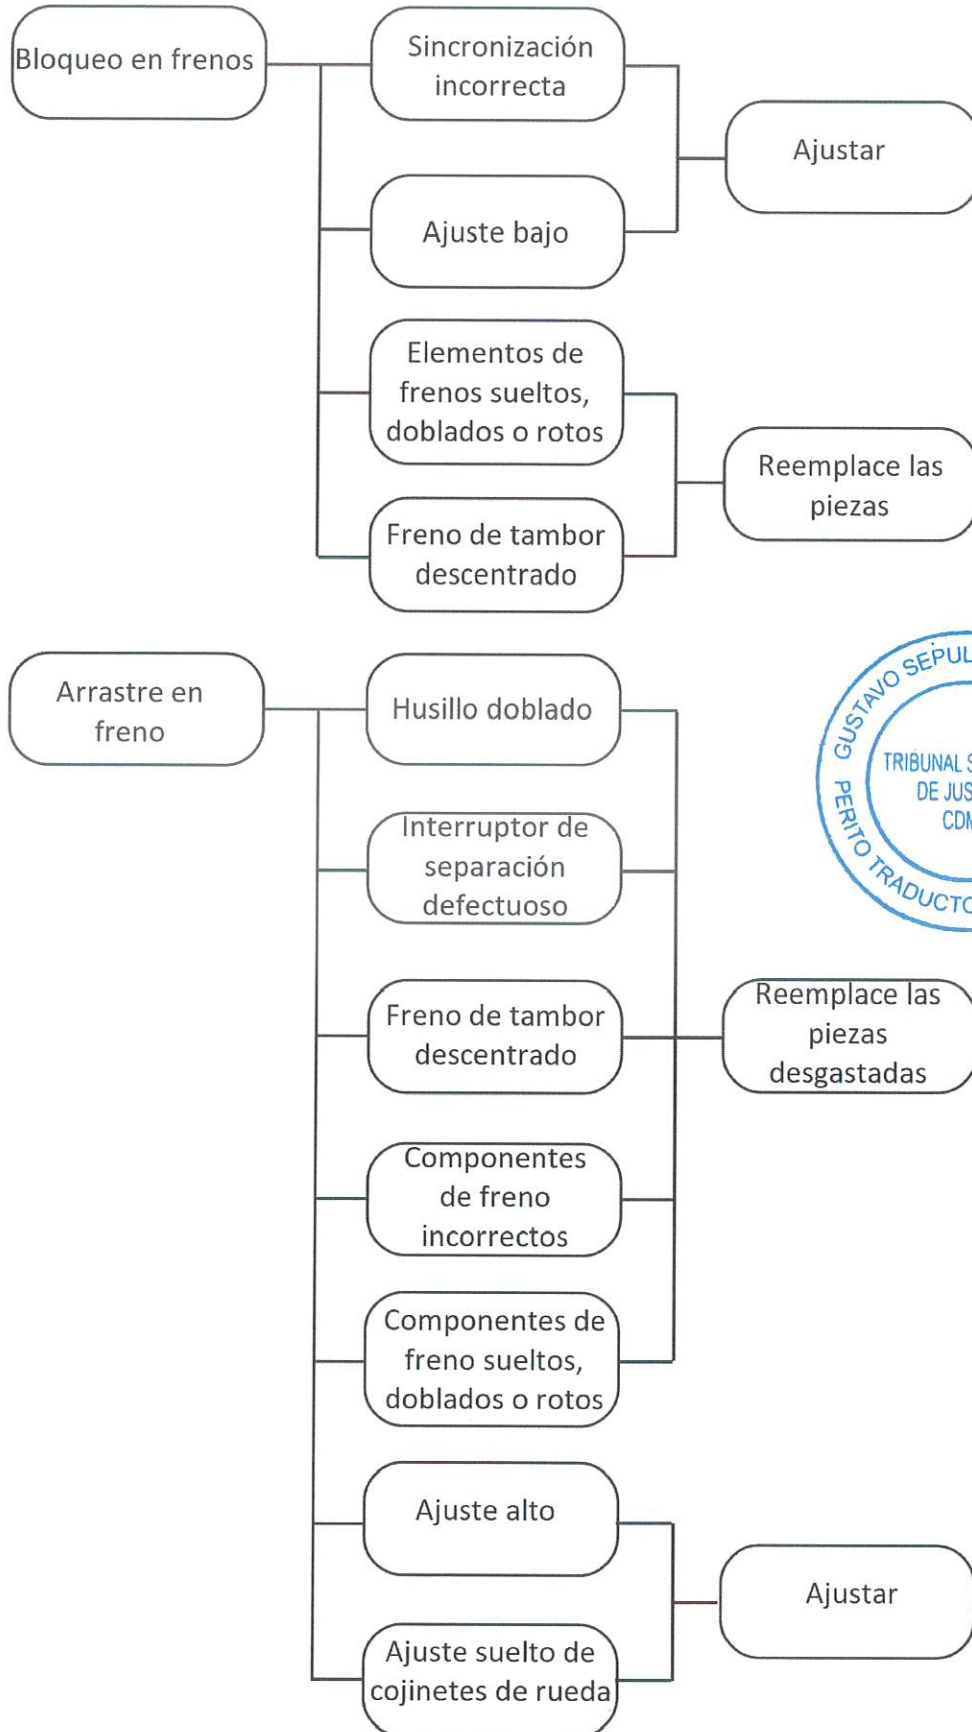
Bloqueo en frenos

Sincronización incorrecta

Ajuste bajo

Ajustar

Elementos de frenos sueltos, doblados o rotos

Freno de tambor descentrado

Reemplace las piezas

Arrastre en freno

Husillo doblado

Interruptor de separación defectuoso

Freno de tambor descentrado

Reemplace las piezas desgastadas

Componentes de freno incorrectos

Componentes de freno sueltos, doblados o rotos

Ajuste alto

Ajuste suelto de cojinetes de rueda

Ajustar

GUSTAVO SEPUL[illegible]
TRIBUNAL S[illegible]
DE JUS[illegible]
CDM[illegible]
PERITO TRADUCTO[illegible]